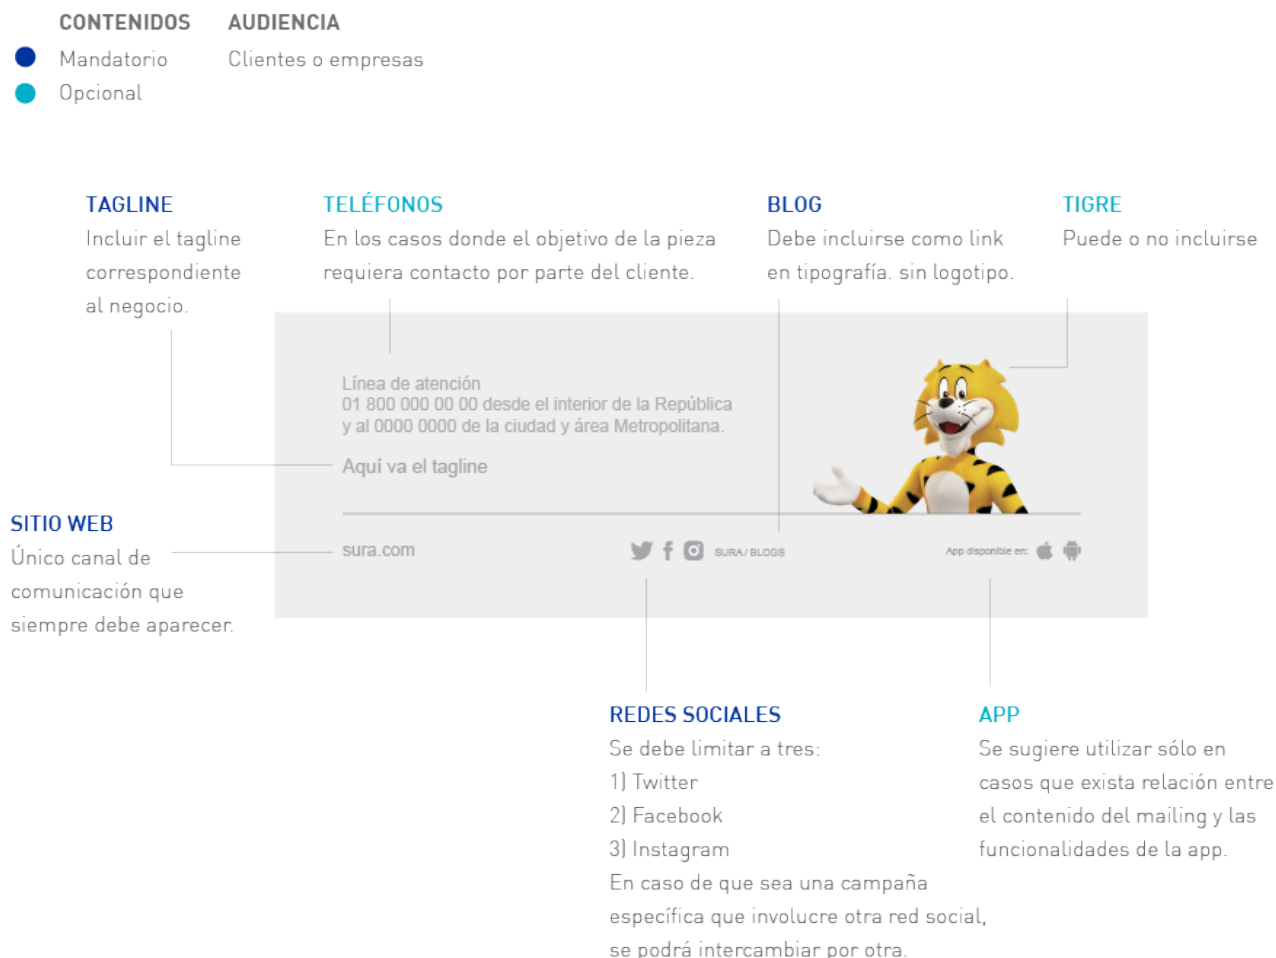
CONTENIDOS
Mandatorio
Opcional

AUDIENCIA
Clientes o empresas

TAGLINE
Incluir el tagline correspondiente al negocio.

TELÉFONOS
En los casos donde el objetivo de la pieza requiera contacto por parte del cliente.

BLOG
Debe incluirse como link en tipografía. sin logotipo.

TIGRE
Puede o no incluirse

Línea de atención
01 800 000 00 00 desde el interior de la República y al 0000 0000 de la ciudad y área Metropolitana.

Aquí va el tagline

sura.com

SURA / BLOGS

App disponible en:

SITIO WEB
Único canal de comunicación que siempre debe aparecer.

REDES SOCIALES
Se debe limitar a tres:
1) Twitter
2) Facebook
3) Instagram
En caso de que sea una campaña específica que involucre otra red social, se podrá intercambiar por otra.

APP
Se sugiere utilizar sólo en casos que exista relación entre el contenido del mailing y las funcionalidades de la app.